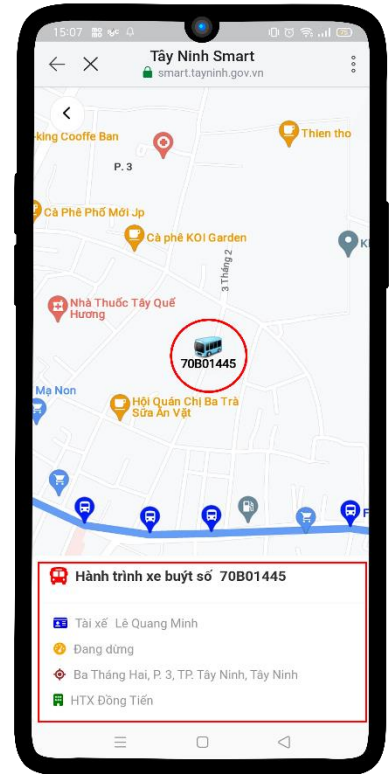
15:07

Tây Ninh Smart
smart.tayninh.gov.vn

-king Cooffe Ban
P. 3
Thien tho
Cà Phê Phố Mới Jp
Cà phê KOI Garden
3 Tháng 2
Nhà Thuốc Tây Quế Hương
70B01445
Mạ Non
Hội Quán Chị Ba Trà Sữa Ăn Vặt

Hành trình xe buýt số 70B01445

Tài xế Lê Quang Minh
Đang dừng
Ba Tháng Hai, P. 3, TP. Tây Ninh, Tây Ninh
HTX Đồng Tiến